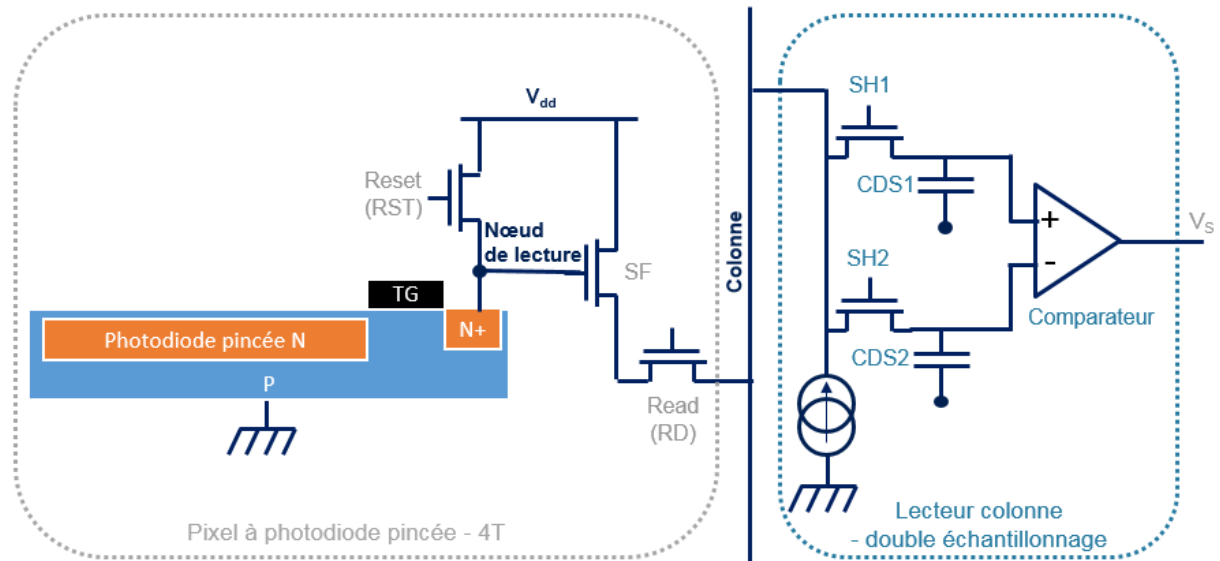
$V_{dd}$

Reset (RST)

Nœud de lecture

SF

TG

N+

Photodiode pincée N

P

Read (RD)

Pixel à photodiode pincée - 4T

Colonne

SH1

CDS1

SH2

CDS2

+

-

$V_S$

Comparateur

Lecteur colonne - double échantillonnage